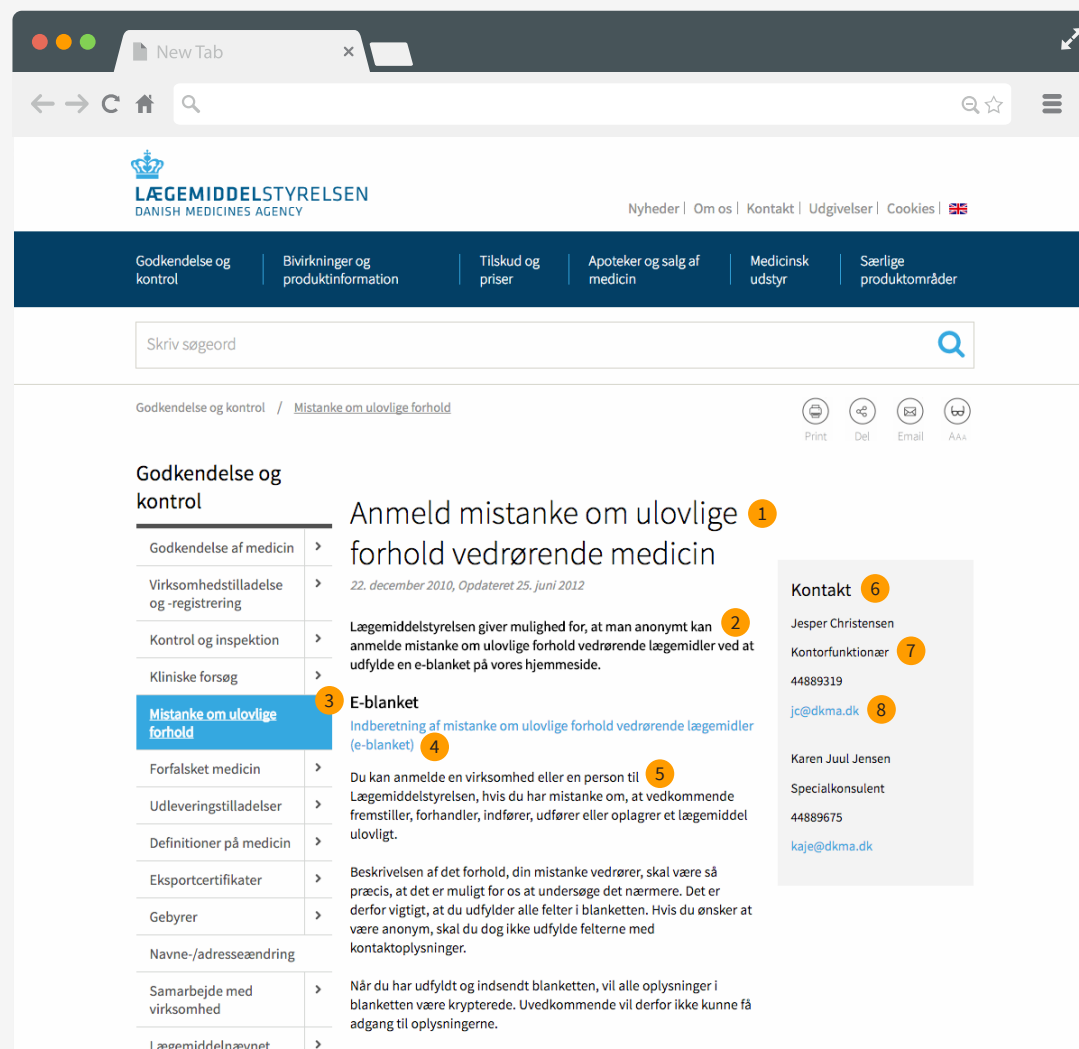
New Tab

LÆGEMIDDELSTYRELSEN
DANISH MEDICINES AGENCY

Nyheder | Om os | Kontakt | Udgivelser | Cookies

Godkendelse og kontrol | Bivirkninger og produktinformation | Tilskud og priser | Apoteker og salg af medicin | Medicinsk udstyr | Særlige produktområder

Skriv søgeord

Godkendelse og kontrol / Mistanke om ulovlige forhold

Print Del Email AAA

Godkendelse og kontrol

Godkendelse af medicin
Virksomhedstilladelse og -registrering
Kontrol og inspektion
Kliniske forsøg
Mistanke om ulovlige forhold
Forfalsket medicin
Udleveringstilladelser
Definitioner på medicin
Eksportcertifikater
Gebyrer
Navne-/adresseændring
Samarbejde med virksomhed
Lægemiddelnævnet

Anmeld mistanke om ulovlige forhold vedrørende medicin 1

22. december 2010, Opdateret 25. juni 2012

Lægemiddelstyrelsen giver mulighed for, at man anonymt kan anmelde mistanke om ulovlige forhold vedrørende lægemidler ved at udfylde en e-blanket på vores hjemmeside. 2

3 E-blanket
Indberetning af mistanke om ulovlige forhold vedrørende lægemidler (e-blanket) 4

Du kan anmelde en virksomhed eller en person til 5 Lægemiddelstyrelsen, hvis du har mistanke om, at vedkommende fremstiller, forhandler, indfører, udfører eller oplagrer et lægemiddel ulovligt.

Beskrivelsen af det forhold, din mistanke vedrører, skal være så præcis, at det er muligt for os at undersøge det nærmere. Det er derfor vigtigt, at du udfylder alle felter i blanketten. Hvis du ønsker at være anonym, skal du dog ikke udfylde felterne med kontaktoplysninger.

Når du har udfyldt og indsendt blanketten, vil alle oplysninger i blanketten være krypterede. Uvedkommende vil derfor ikke kunne få adgang til oplysningerne.

Kontakt 6
Jesper Christensen
Kontorfunktionær 7
44889319
jc@dkma.dk 8

Karen Juul Jensen
Specialkonsulent
44889675
kaje@dkma.dk